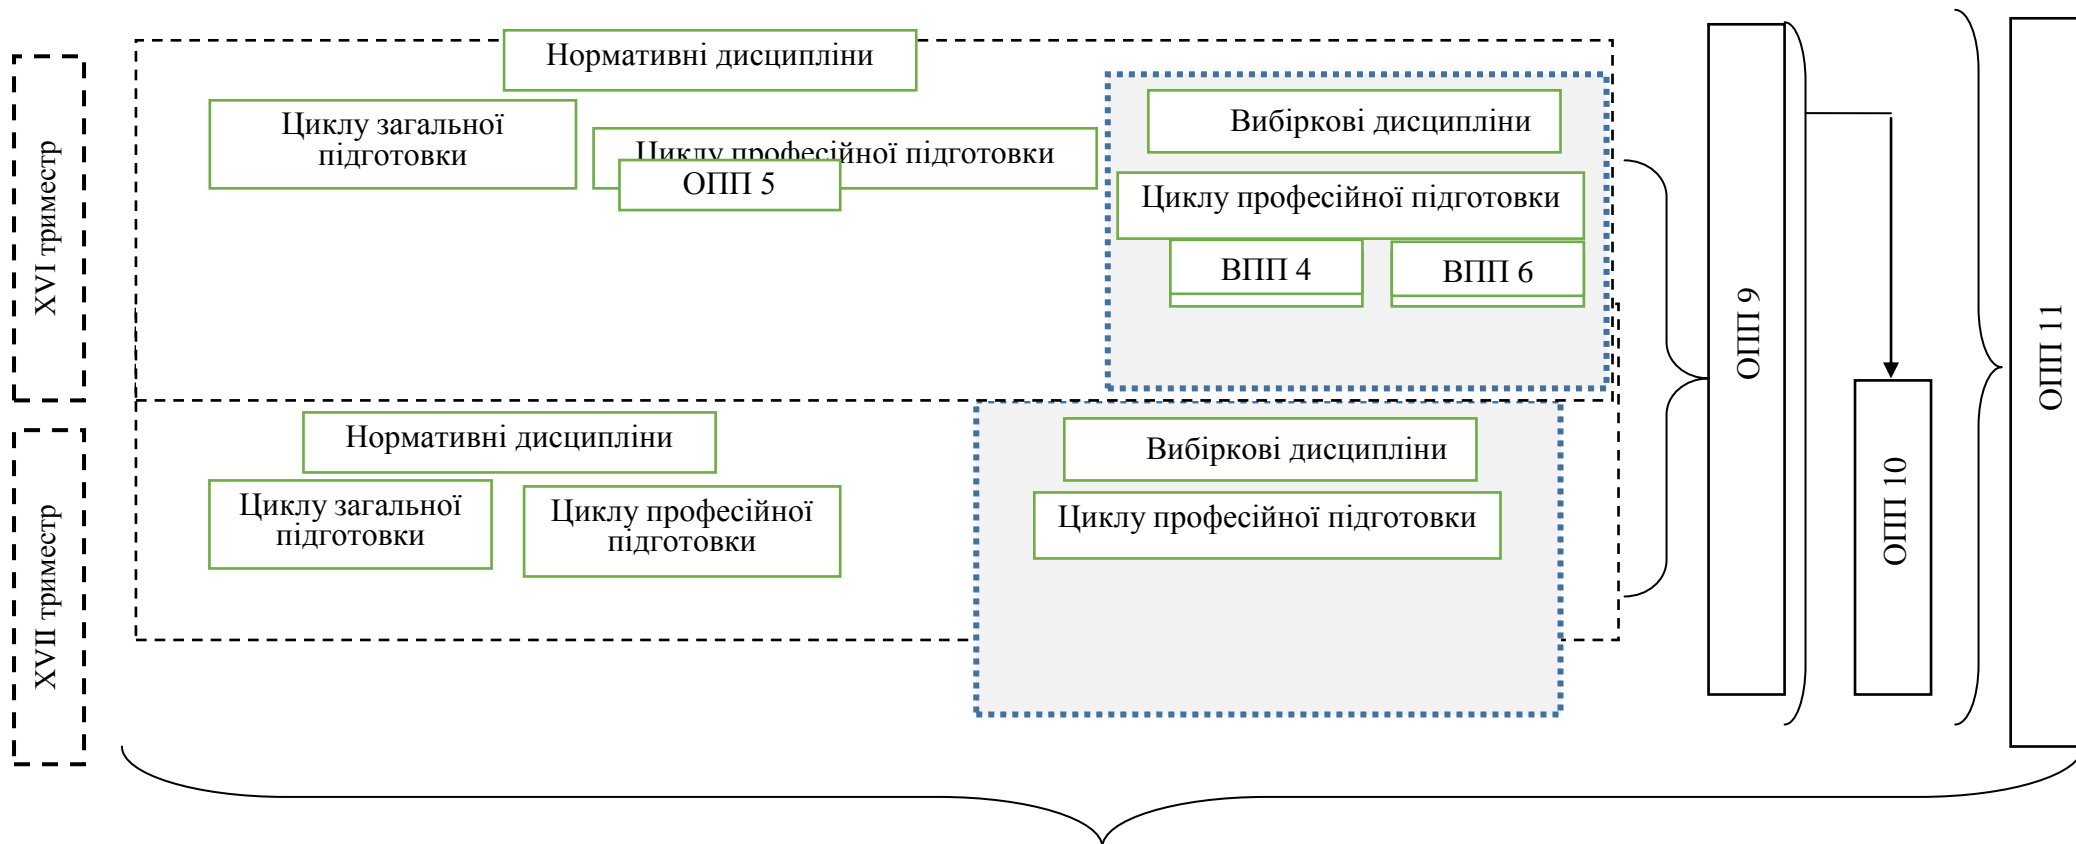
XVI триместр

Нормативні дисципліни

Циклу загальної підготовки

Циклу професійної підготовки

ОПП 5

Вибіркові дисципліни

Циклу професійної підготовки

ВПП 4

ВПП 6

XVII триместр

Нормативні дисципліни

Циклу загальної підготовки

Циклу професійної підготовки

Вибіркові дисципліни

Циклу професійної підготовки

ОПП 9

ОПП 10

ОПП 11